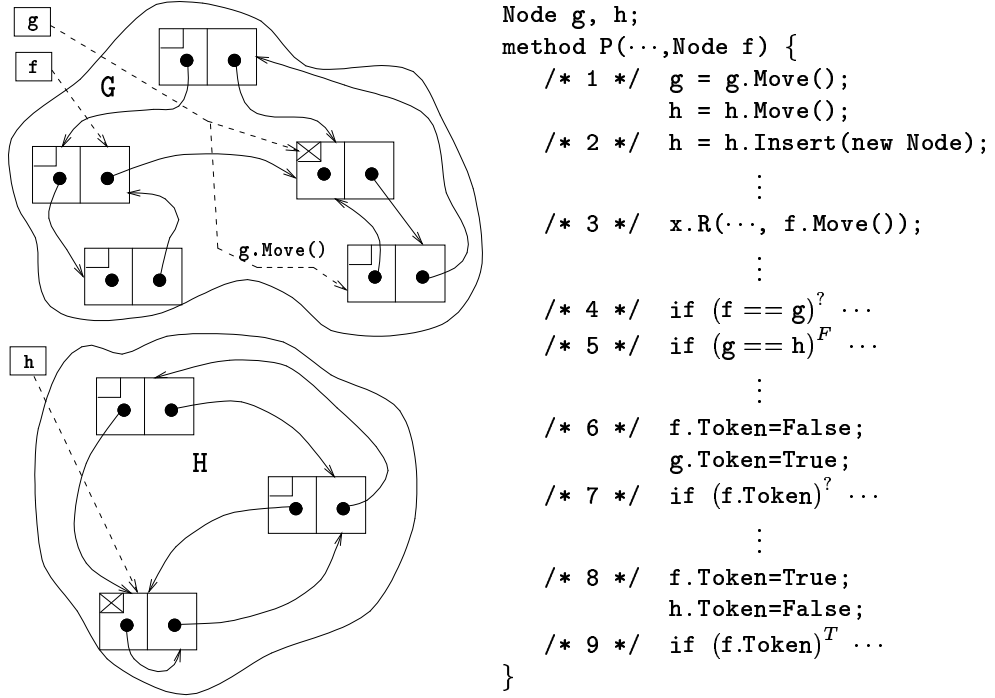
g
f
G
g.Move()
h
H

Node g, h;
method P($\cdots$,Node f) {
/* 1 */ g = g.Move();
h = h.Move();
/* 2 */ h = h.Insert(new Node);
$\vdots$
/* 3 */ x.R($\cdots$, f.Move());
$\vdots$
/* 4 */ if $(f == g)^?$ $\cdots$
/* 5 */ if $(g == h)^F$ $\cdots$
$\vdots$
/* 6 */ f.Token=False;
g.Token=True;
/* 7 */ if $(f.Token)^?$ $\cdots$
$\vdots$
/* 8 */ f.Token=True;
h.Token=False;
/* 9 */ if $(f.Token)^T$ $\cdots$
}